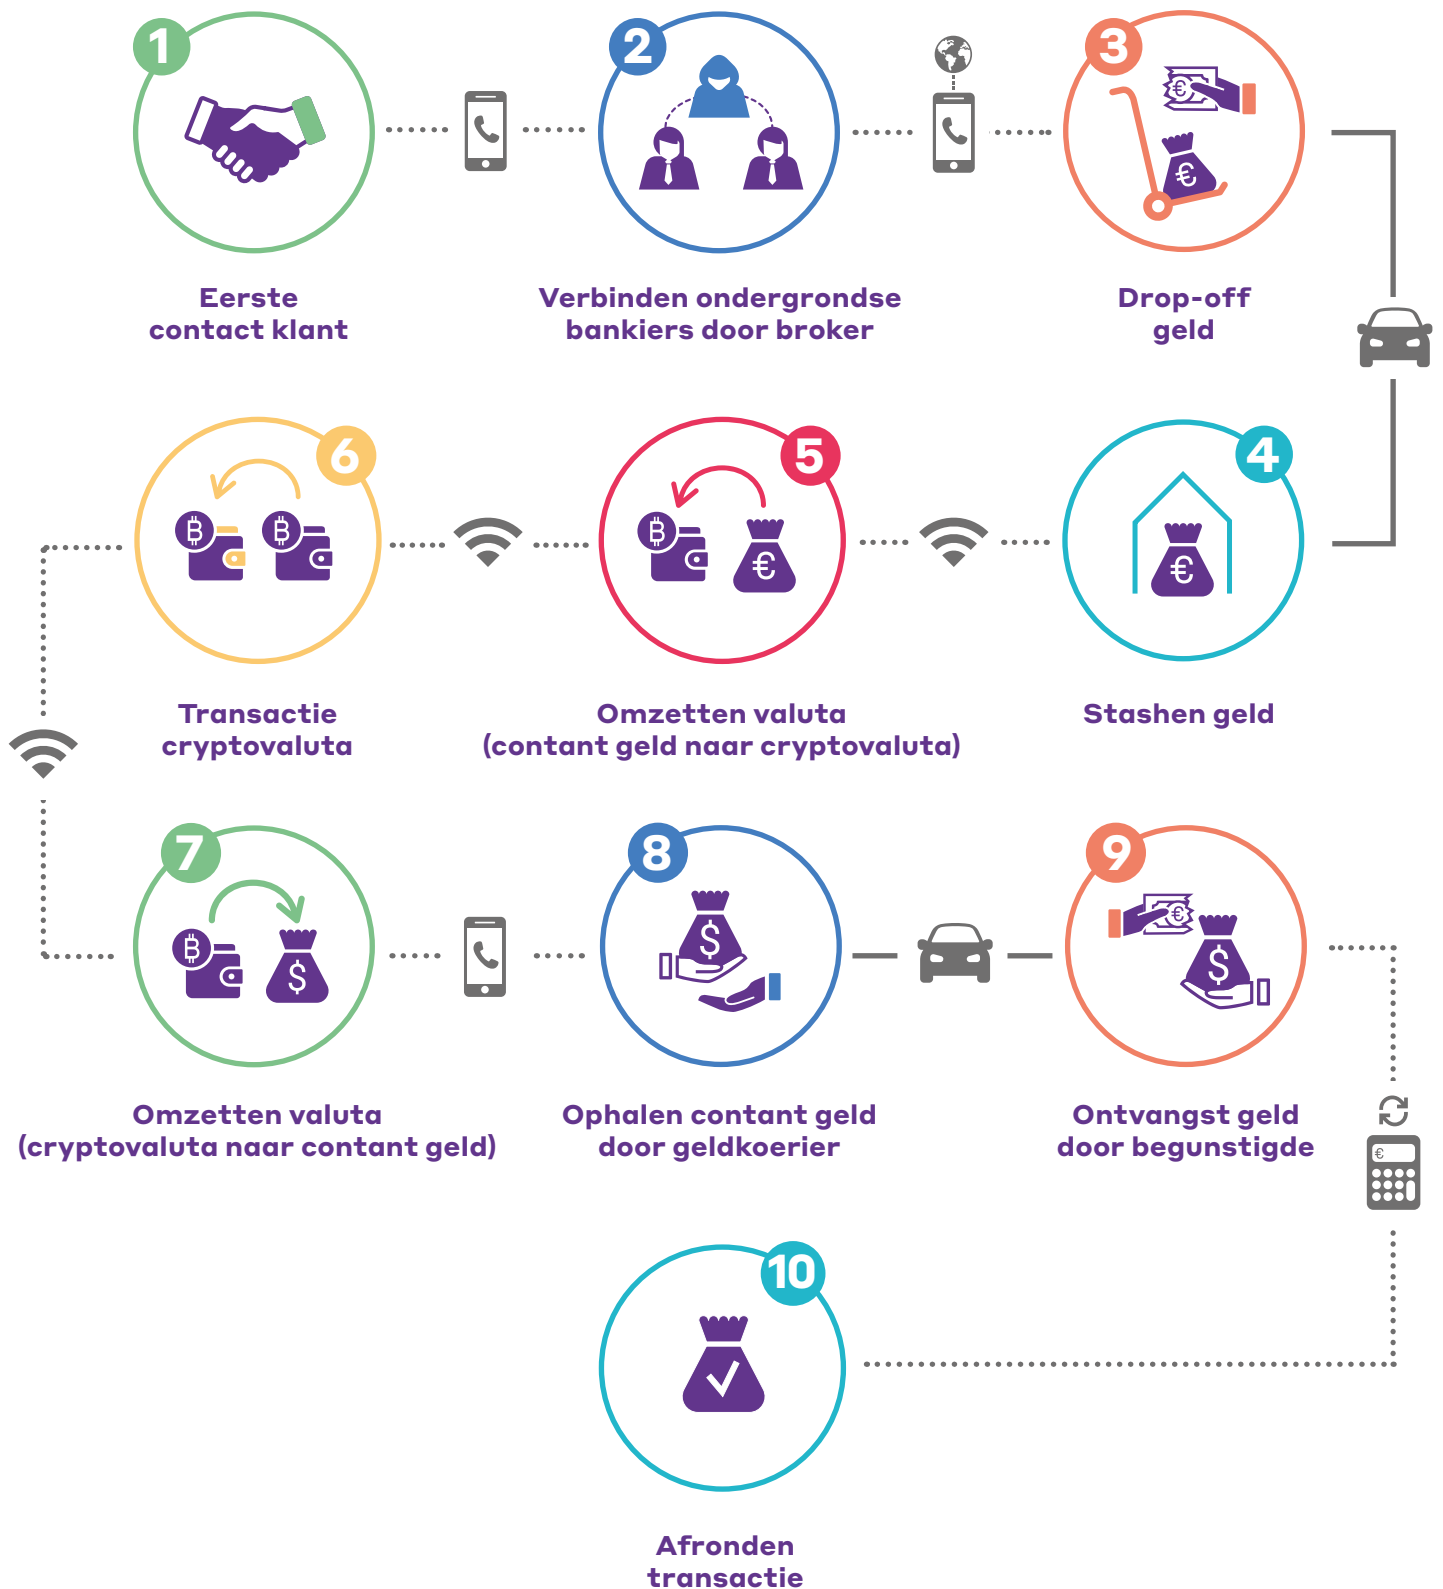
1
Eerste contact klant

2
Verbinden ondergrondse bankiers door broker

3
Drop-off geld

6
Transactie cryptovaluta

5
Omzetten valuta (contant geld naar cryptovaluta)

4
Stashen geld

7
Omzetten valuta (cryptovaluta naar contant geld)

8
Ophalen contant geld door geldkoerier

9
Ontvangst geld door begunstigde

10
Afronden transactie